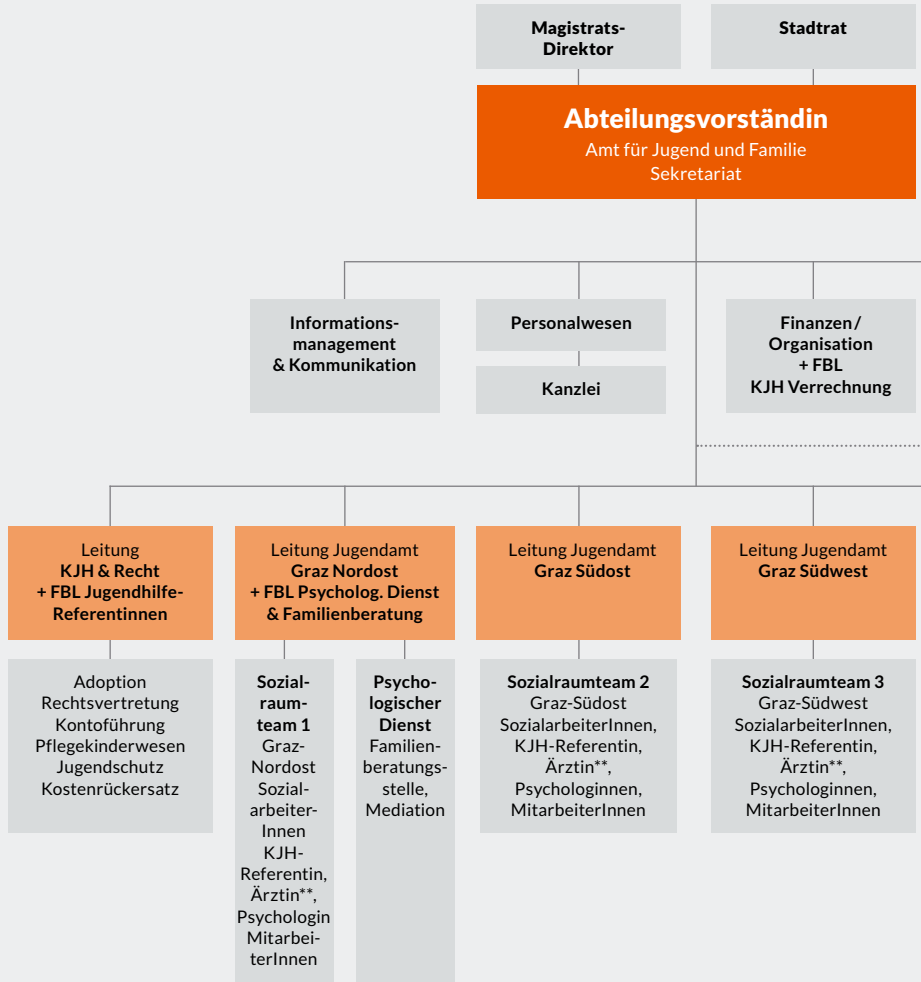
Magistrats-Direktor

Stadtrat

Abteilungsvorständin
Amt für Jugend und Familie
Sekretariat

Informations-management & Kommunikation

Personalwesen

Kanzlei

Finanzen / Organisation + FBL KJH Verrechnung

Leitung
KJH & Recht + FBL Jugendhilfe-Referentinnen

Leitung Jugendamt
Graz Nordost + FBL Psycholog. Dienst & Familienberatung

Leitung Jugendamt
Graz Südost

Leitung Jugendamt
Graz Südwest

Adoption
Rechtsvertretung
Kontoführung
Pflegekinderwesen
Jugendschutz
Kostenrückersatz

Sozialraumteam 1
Graz-Nordost
Sozialarbeiter-Innen
KJH-Referentin,
Ärztin**,
Psychologin
MitarbeiterInnen

Psychologischer Dienst
Familienberatungsstelle,
Mediation

Sozialraumteam 2
Graz-Südost
SozialarbeiterInnen,
KJH-Referentin,
Ärztin**,
Psychologinnen,
MitarbeiterInnen

Sozialraumteam 3
Graz-Südwest
SozialarbeiterInnen,
KJH-Referentin,
Ärztin**,
Psychologinnen,
MitarbeiterInnen